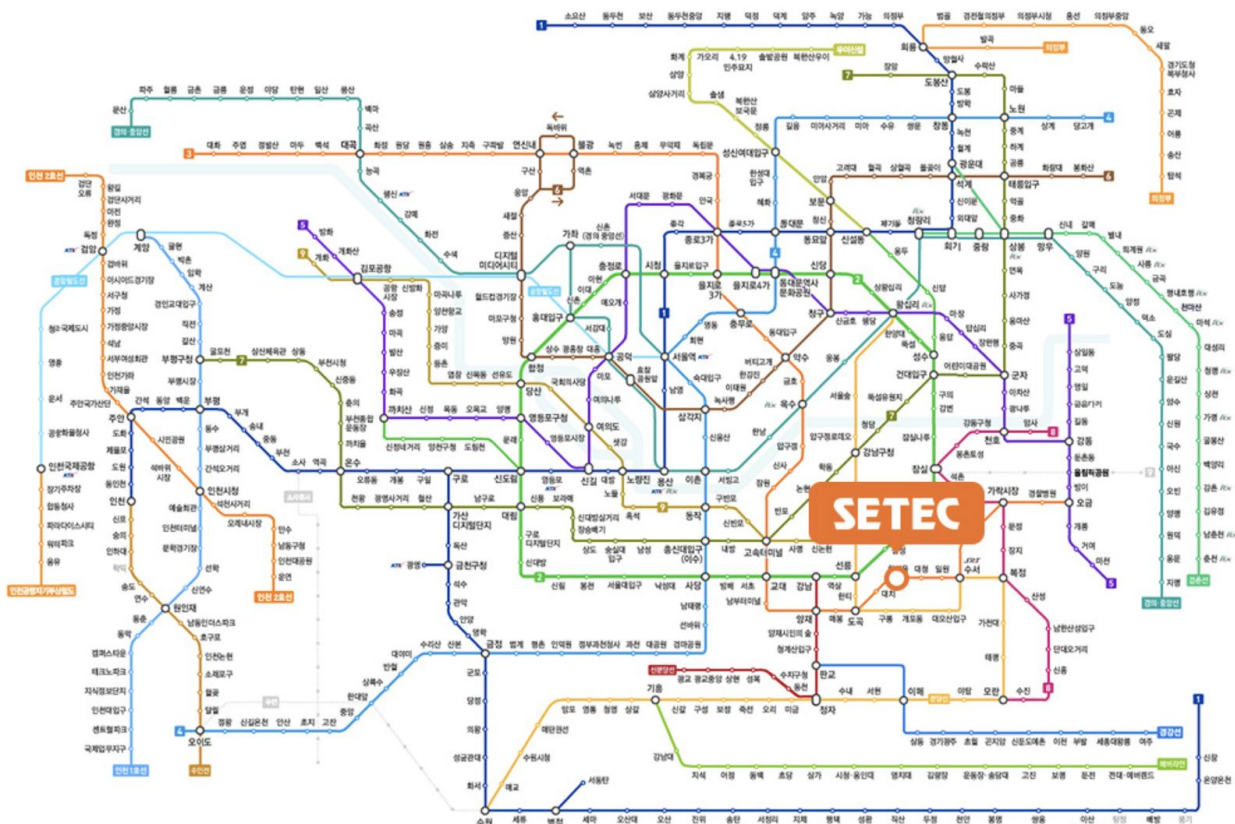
SETEC

1 소요산 동두천 보산 동두천중앙 지행 덕정 덕계 양주 녹양 가능 의정부 회룡 망월사 도봉산 도봉 방학 창동 녹천 월계 광운대 석계 신이문 외대앞 회기 청량리 제기동 신설동 동묘앞 동대문 종로5가 종로3가 종각 시청 서울역 남영 용산 노량진 대방 신길 영등포 신도림 구로 가산디지털단지 독산 금천구청 석수 관악 안양 명학 금정 군포 당정 의왕 성균관대 화서 수원 세류 병점 세마 오산대 오산 진위 송탄 서정리 지제 평택 성환 직산 두정 천안 봉명 쌍용 아산 배방 온양온천 신창

의정부 범골 경전철의정부 의정부시청 흥선 의정부중앙 동오 새말 경기도청북부청사 효자 곤제 어룡 송산 탑석 발곡 의정부

우이신설 북한산우이 솔밭공원 4.19민주묘지 가오리 화계 삼양 삼양사거리 솔샘 북한산보국문 정릉 성신여대입구 보문 신설동

7 장암 도봉산 수락산 마들 노원 중계 하계 공릉 태릉입구 먹골 중화 상봉 면목 사가정 용마산 중곡 군자 어린이대공원 건대입구 뚝섬유원지 청담 강남구청 학동 논현 반포 고속터미널 내방 이수 남성 숭실대입구 상도 장승배기 신대방삼거리 보라매 신풍 대림 남구로 가산디지털단지 철산 광명사거리 천왕 온수 까치울 부천종합운동장 춘의 신중동 부천시청 상동 삼산체육관 굴포천 부평구청

4 당고개 상계 노원 창동 쌍문 수유 미아 미아사거리 길음 성신여대입구 한성대입구 혜화 동대문 동대문역사문화공원 충무로 명동 회현 서울역 숙대입구 삼각지 신용산 이촌 동작 총신대입구(이수) 사당 남태령 선바위 경마공원 대공원 과천 정부과천청사 인덕원 평촌 범계 금정 산본 수리산 대야미 반월 상록수 한대앞 중앙 고잔 초지 안산 신길온천 정왕 오이도

6 봉화산 화랑대 태릉입구 석계 돌곶이 상월곡 월곡 고려대 안암 보문 창신 동묘앞 신당 청구 약수 버티고개 한강진 이태원 녹사평 삼각지 효창공원앞 공덕 대흥 광흥창 상수 합정 망원 마포구청 월드컵경기장 디지털미디어시티 증산 새절 응암 역촌 불광 독바위 연신내 구산

3 대화 주엽 정발산 마두 백석 대곡 화정 원당 원흥 삼송 지축 구파발 연신내 불광 녹번 홍제 무악재 독립문 경복궁 안국 종로3가 을지로3가 충무로 동대입구 약수 금호 옥수 압구정 신사 잠원 고속터미널 교대 남부터미널 양재 매봉 도곡 대치 학여울 대청 일원 수서 가락시장 경찰병원 오금

5 방화 개화산 김포공항 송정 마곡 발산 우장산 화곡 까치산 신정 목동 오목교 양평 영등포구청 영등포시장 신길 여의도 여의나루 마포 공덕 애오개 충정로 서대문 광화문 종로3가 을지로4가 동대문역사문화공원 청구 신금호 행당 왕십리 마장 답십리 장한평 군자 아차산 광나루 천호 강동 길동 굽은다리 명일 고덕 상일동 강일 미사 하남풍산 하남시청 하남검단산 둔촌동 올림픽공원 방이 오금 개롱 거여 마천

2 시청 을지로입구 을지로3가 을지로4가 동대문역사문화공원 신당 상왕십리 왕십리 한양대 뚝섬 성수 건대입구 구의 강변 잠실나루 잠실 잠실새내 종합운동장 삼성 선릉 역삼 강남 교대 서초 방배 사당 낙성대 서울대입구 봉천 신림 신대방 구로디지털단지 대림 신도림 문래 영등포구청 당산 합정 홍대입구 신촌 이대 아현 충정로 용답 신답 도림천 양천구청 신정네거리 까치산 용두 신설동

8 암사 천호 강동구청 몽촌토성 잠실 석촌 송파 가락시장 문정 장지 복정 산성 남한산성입구 단대오거리 신흥 수진 모란

9 개화 김포공항 공항시장 신방화 마곡나루 양천향교 가양 증미 등촌 염창 신목동 선유도 당산 국회의사당 여의도 샛강 노량진 노들 흑석 동작 구반포 신반포 고속터미널 사평 신논현 언주 선정릉 삼성중앙 봉은사 종합운동장

경의·중앙선 문산 파주 월롱 금촌 금릉 운정 야당 탄현 일산 풍산 백마 곡산 대곡 능곡 행신 강매 화전 수색 디지털미디어시티 가좌 신촌(경의·중앙선) 서강대 홍대입구 공덕 효창공원앞 용산 이촌 서빙고 한남 옥수 응봉 왕십리 청량리 회기 중랑 상봉 망우 양원 구리 도농 양정 덕소 도심 팔당 운길산 양수 신원 국수 아신 오빈 양평 원덕 용문 지평 경의·중앙선

경춘선 신내 갈매 별내 퇴계원 사릉 금곡 평내호평 천마산 마석 대성리 청평 상천 가평 굴봉산 백양리 강촌 김유정 남춘천 춘천 경춘선

공항철도 검암 계양 김포공항 마곡나루 디지털미디어시티 홍대입구 공덕 서울역 공항철도

인천 1호선 계양 귤현 박촌 임학 계산 경인교대입구 작전 갈산 부평구청 부평시장 부평 동수 부평삼거리 간석오거리 인천시청 예술회관 인천터미널 문학경기장 선학 신연수 원인재 동춘 동막 캠퍼스타운 테크노파크 지식정보단지 인천대입구 센트럴파크 국제업무지구 인천 1호선

인천 2호선 검단오류 왕길 검단사거리 마전 완정 독정 검암 검바위 아시아드경기장 서구청 가정 가정중앙시장 석남 서부여성회관 인천가좌 가재울 주안국가산단 주안 시민공원 석바위시장 인천시청 석천사거리 모래내시장 만수 남동구청 인천대공원 운연 인천 2호선

인천국제공항 공항화물청사 운서 영종 청라국제도시 장기주차장 합동청사 파라다이스시티 워터파크 용유 인천공항자기부상철도

수인선 인천 신포 숭의 인하대 송도 연수 원인재 남동인더스파크 호구포 인천논현 소래포구 월곶 달월 오이도 수인선

주안 도화 제물포 도원 동인천 인천 간석 동암 백운 부개 송내 중동 부천 소사 역곡 온수 오류동 개봉 구일

신분당선 강남 양재 양재시민의숲 청계산입구 판교 정자 미금 동천 수지구청 성복 상현 광교중앙 광교 신분당선

기흥 신갈 구성 보정 죽전 오리 미금 정자 수내 서현 이매 야탑 모란 경강선

에버라인 기흥 강남대 지석 어정 동백 초당 삼가 시청·용인대 명지대 김량장 운동장·송담대 고진 보평 둔전 전대·에버랜드 에버라인

경강선 판교 이매 삼동 경기광주 초월 곤지암 신둔도예촌 이천 부발 세종대왕릉 여주 경강선

수원시청 매교 수원 서동탄 망포 영통 청명 상갈

1 신창 온양온천